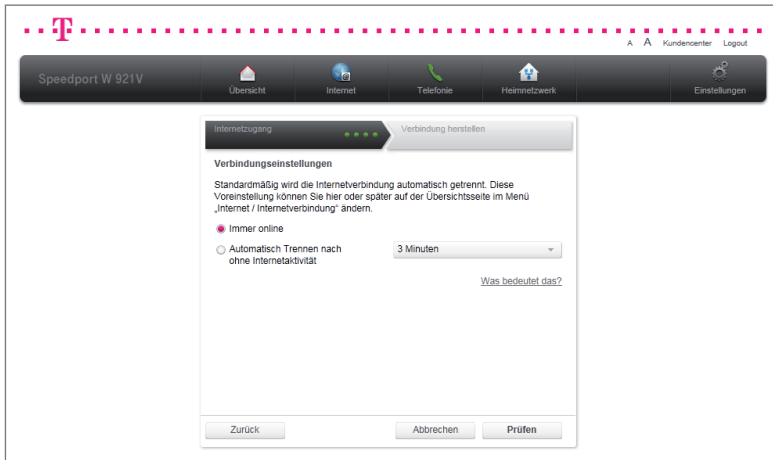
T

A A Kundencenter Logout

Speedport W 921V

Übersicht Internet Telefonie Heimnetzwerk Einstellungen

Internetzugang Verbindung herstellen

Verbindungseinstellungen

Standardmäßig wird die Internetverbindung automatisch getrennt. Diese Voreinstellung können Sie hier oder später auf der Übersichtsseite im Menü „Internet / Internetverbindung" ändern.

Immer online

Automatisch Trennen nach ohne Internetaktivität

3 Minuten

Was bedeutet das?

Zurück

Abbrechen

Prüfen